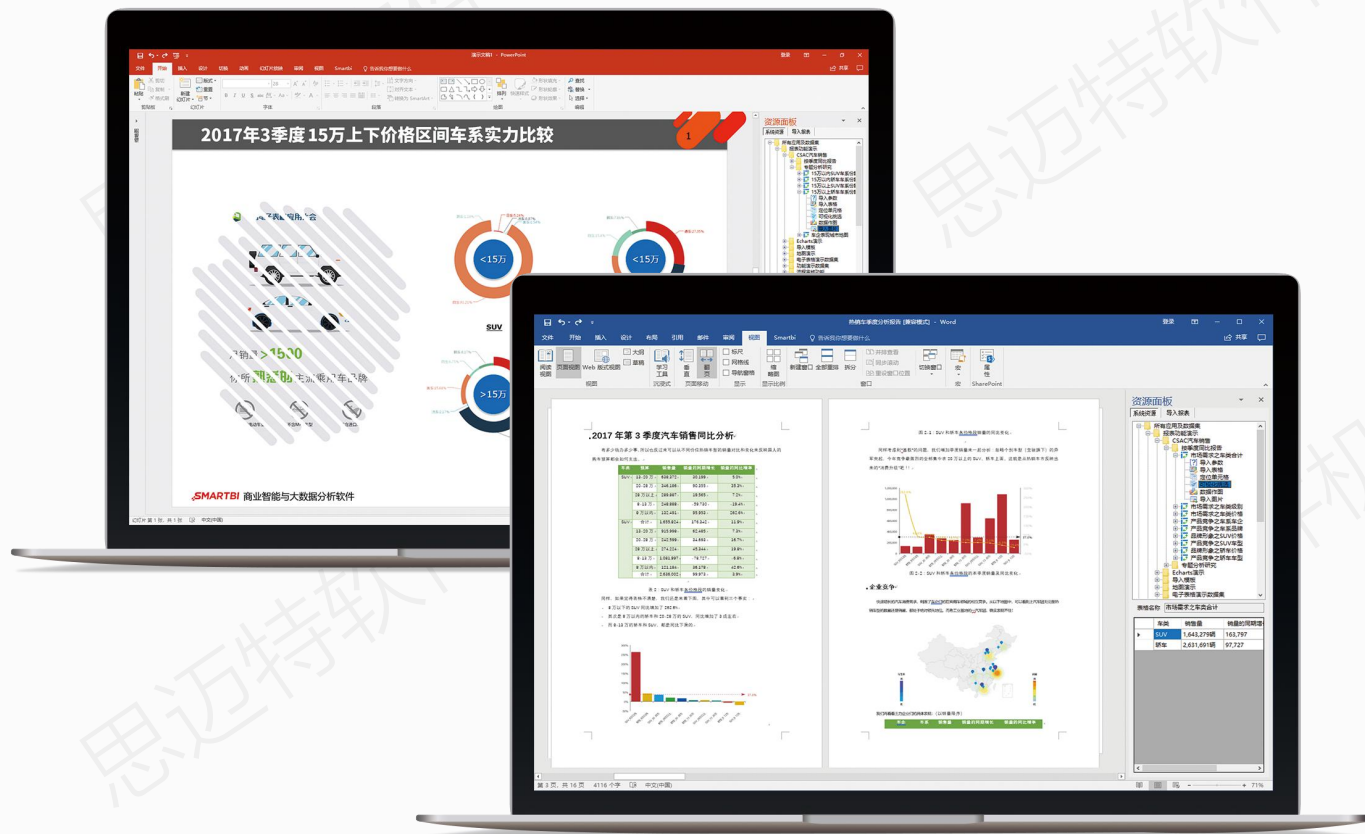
演示文稿1 - PowerPoint

文件 开始 插入 设计 切换 动画 幻灯片放映 审阅 视图 Smartbi 告诉我您想要做什么

2017年3季度15万上下价格区间车系实力比较

1

<15万

<15万

>15万

SUV

SMARTBI 商业智能与大数据分析软件

资源面板

系统资源 导入报表

热销车季度分析报告 [兼容模式] - Word

文件 开始 插入 设计 布局 引用 邮件 审阅 视图 Smartbi 告诉我您想要做什么

阅读视图 页面视图 Web 版式视图 大纲 草稿 标尺 网格线 导航窗格 显示比例 新建窗口 全部重排 拆分 切换窗口 宏 属性 SharePoint

2017年第3季度汽车销售同比分析

企业竞争

资源面板

系统资源 导入报表

所有应用及数据集
报表功能演示
CSAC汽车销售
报表使用比较表
市场需求之车类合计
导入参数
导入表格
定位单元格
数据作图
导入图片
Echarts演示
导入模板
地图演示
电子表格演示数据集

表格名称 市场需求之车类合计

| 车类 | 销售量 | 销量的同期增 |
|---|---|---|
| SUV | 1,643,279辆 | 163,797 |
| 轿车 | 2,631,691辆 | 97,727 |

第3页，共16页 4116个字 中文(中国)

71%

思迈特软件